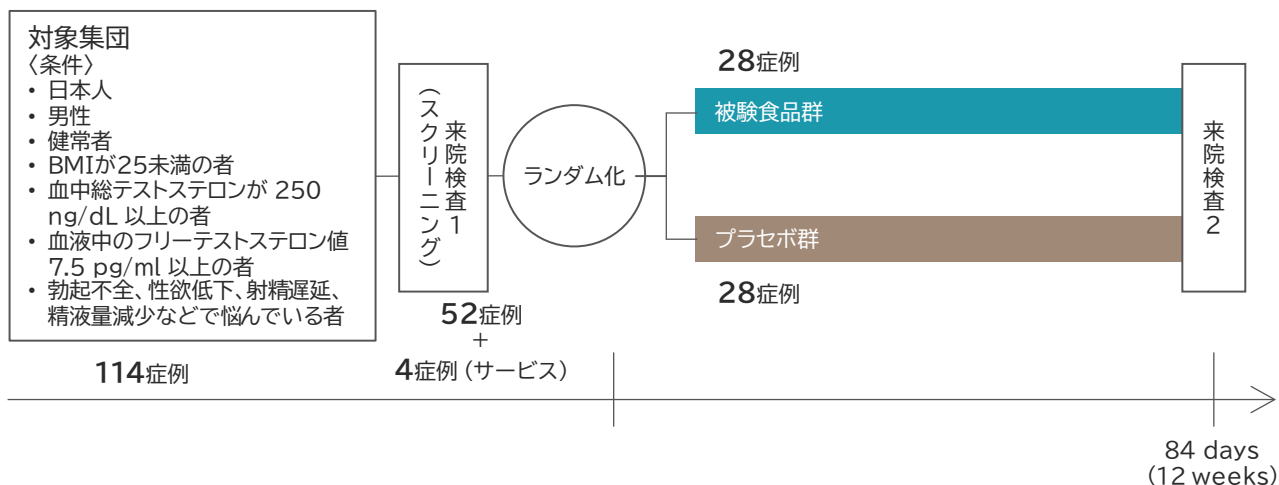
対象集団
〈条件〉
• 日本人
• 男性
• 健常者
• BMIが25未満の者
• 血中総テストステロンが 250 ng/dL 以上の者
• 血液中のフリーテストステロン値 7.5 pg/ml 以上の者
• 勃起不全、性欲低下、射精遅延、精液量減少などで悩んでいる者

114症例

来院検査1（スクリーニング）

52症例
+
4症例（サービス）

ランダム化

28症例
被験食品群

プラセボ群
28症例

来院検査2

84 days
(12 weeks)